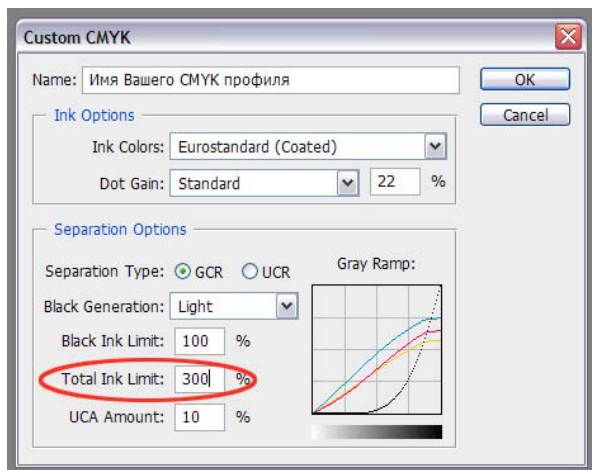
Custom CMYK

Name: Имя Вашего CMYK профиля

OK

Cancel

Ink Options

Ink Colors: Eurostandard (Coated)

Dot Gain: Standard 22 %

Separation Options

Separation Type: GCR UCR

Gray Ramp:

Black Generation: Light

Black Ink Limit: 100 %

Total Ink Limit: 300 %

UCA Amount: 10 %